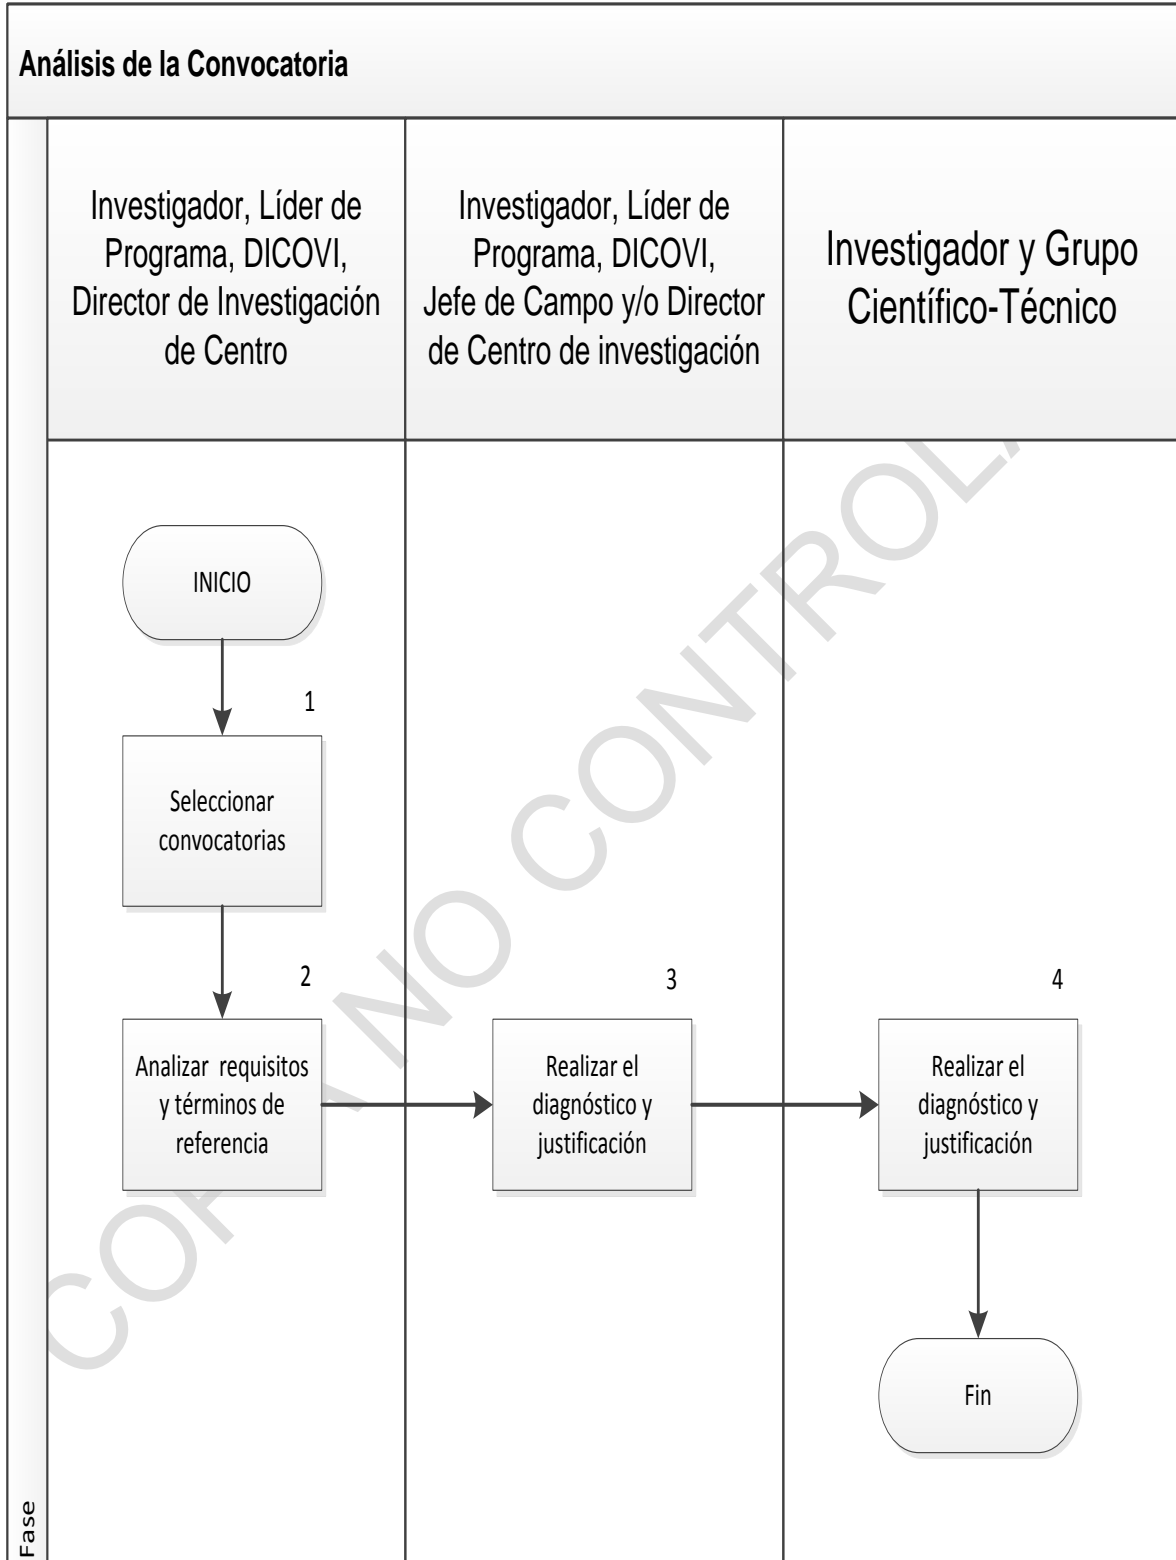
Análisis de la Convocatoria

Investigador, Líder de Programa, DICOVI, Director de Investigación de Centro

Investigador, Líder de Programa, DICOVI, Jefe de Campo y/o Director de Centro de investigación

Investigador y Grupo Científico-Técnico

INICIO

1

Seleccionar convocatorias

2

Analizar requisitos y términos de referencia

3

Realizar el diagnóstico y justificación

4

Realizar el diagnóstico y justificación

Fin

Fase

COPIA NO CONTROLADA